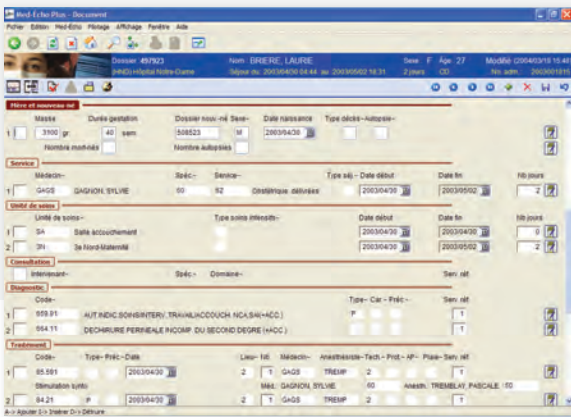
Med-Écho Plus - Document

Fichier Édition Med-Écho Pilotage Affichage Fenêtre Aide

Dossier: 497923 Nom: BRIERE, LAURIE Sexe: F Âge: 27 Modifié: (2004/03/18 15:48)
(HND) Hôpital Notre-Dame Séjour du: 2003/04/30 04:44 au 2003/05/02 16:31 2 jours CD No. adm.: 2003001815

Mère et nouveau-né
Masse Durée gestation Dossier nouv.-né Sexe Date naissance Type décès Autopsie
1 3500 gr. 40 sem. 508523 M 2003/04/30
Nombre mort-nés Nombre autopsies

Service
Médecin Spéc. Service Type séj. Date début Date fin Nb jours
1 GAGS GAGNON, SYLVIE 50 52 Obstétrique: délivrées 2003/04/30 2003/05/02 2

Unité de soins
Unité de soins Type soins intensifs Date début Date fin Nb jours
1 SA Salle accouchement 2003/04/30 2003/04/30 0
2 3N 3e Nord-Maternité 2003/04/30 2003/05/02 2

Consultation
Intervenant Spéc. Domaine Serv. rat.

Diagnostic
Code Type Car. Préc. Serv. rat.
1 659.91 AUT.INDIC.SOINS/INTERV. TRAVAIL/ACCOUCH. NCA,SAI(+ACC.) P 1
2 664.11 DECHIRURE PERINEALE INCOMP. DU SECOND DEGRE (+ACC.) 1

Traitement
Code Type Préc. Date Lieu Nb Médecin Anesthésiste Tech. Prot. AP Plaie Serv. rat.
1 85.591 2003/04/30 2 1 GAGS TREMP 2 1
Stimulation synto Méd.: GAGNON, SYLVIE 50 Anesth.: TREMBLAY, PASCALE 50
2 84.21 2003/04/30 2 1 GAGS TREMP 2 1

A-> Ajouter I-> Insérer D-> Détruire